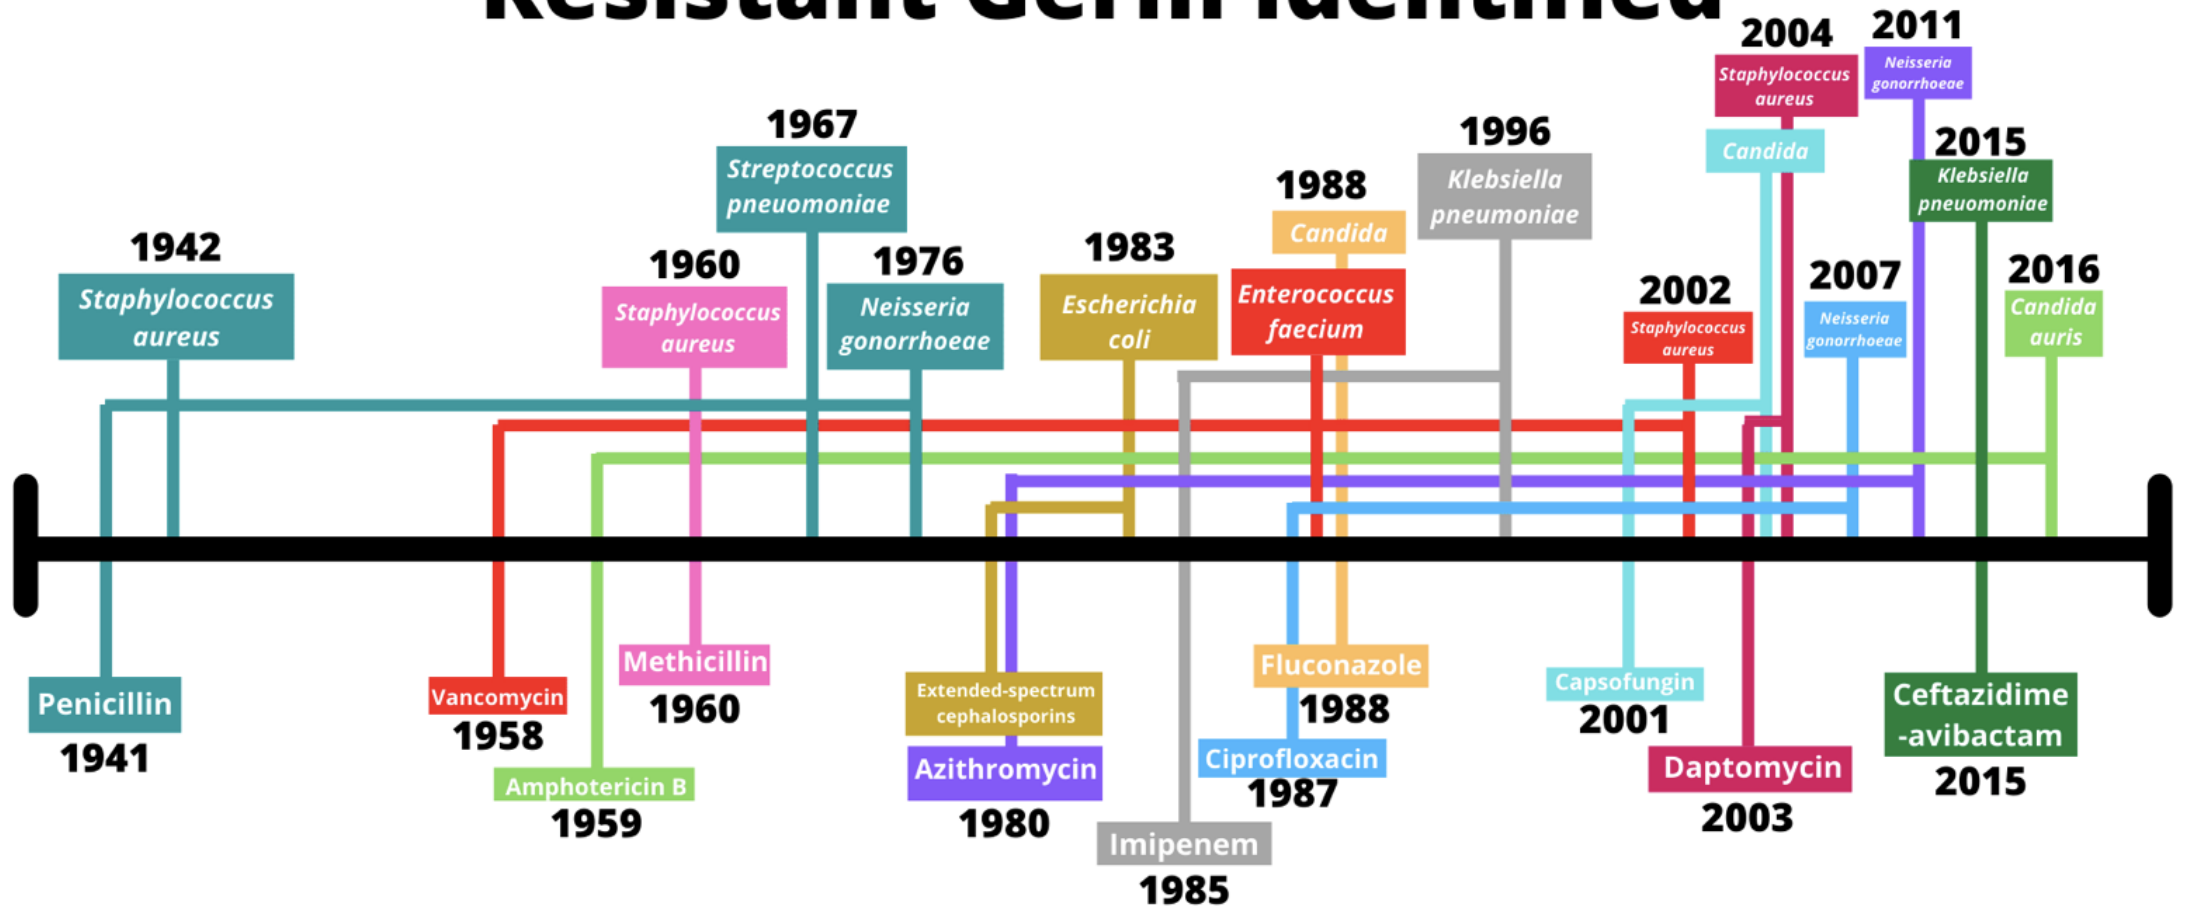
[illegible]

1942
Staphylococcus aureus

1960
Staphylococcus aureus

1967
Streptococcus pneuomoniae

1976
Neisseria gonorrhoeae

1983
Escherichia coli

1988
Candida

Enterococcus faecium

1996
Klebsiella pneumoniae

2002
Staphylococcus aureus

2004
Staphylococcus aureus

Candida

2007
Neisseria gonorrhoeae

2011
Neisseria gonorrhoeae

2015
Klebsiella pneuomoniae

2016
Candida auris

Penicillin
1941

Vancomycin
1958

Amphotericin B
1959

Methicillin
1960

Extended-spectrum cephalosporins

Azithromycin
1980

Imipenem
1985

Fluconazole
1988

Ciprofloxacin
1987

Capsofungin
2001

Daptomycin
2003

Ceftazidime -avibactam
2015